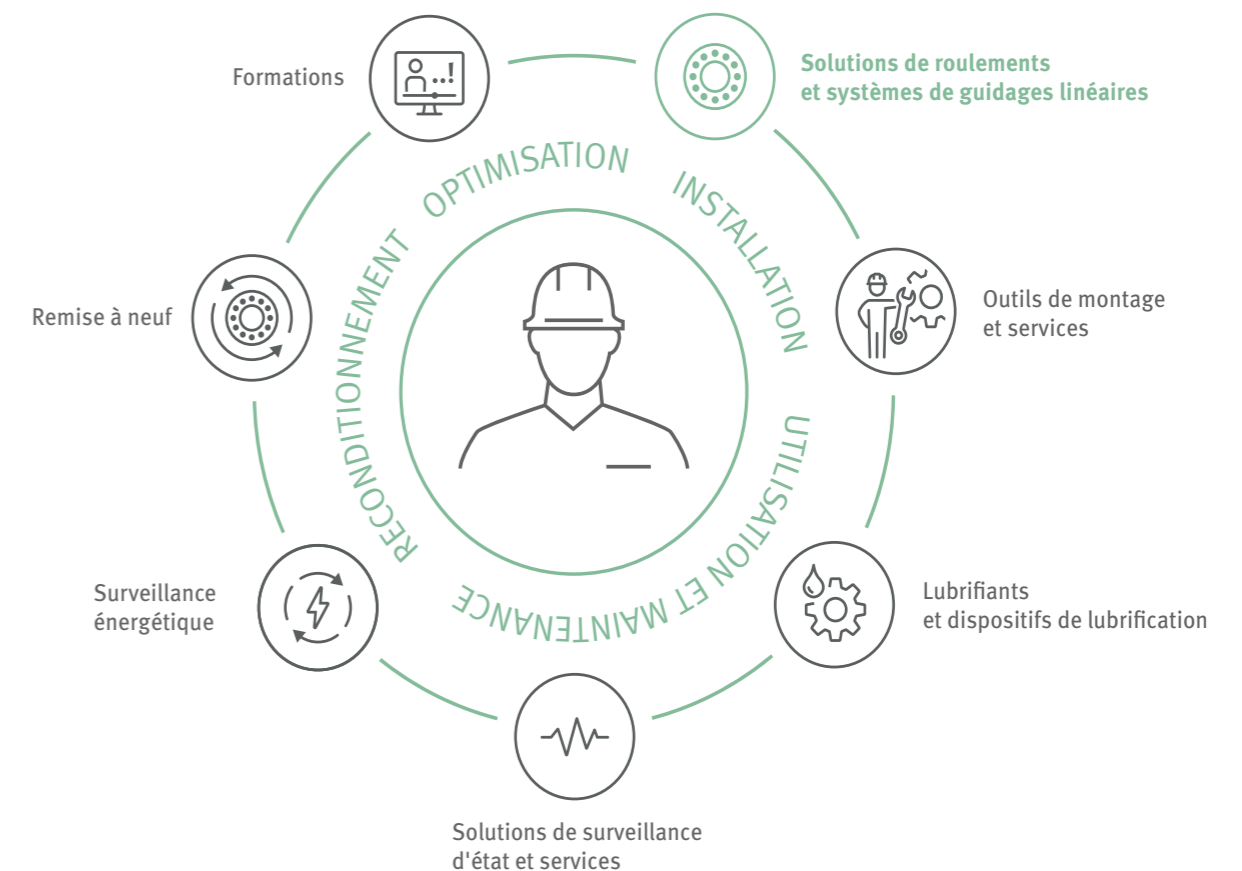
Formations

Solutions de roulements et systèmes de guidages linéaires

OPTIMISATION

INSTALLATION

RECONDITIONNEMENT

UTILISATION ET MAINTENANCE

Remise à neuf

Outils de montage et services

Surveillance énergétique

Lubrifiants et dispositifs de lubrification

Solutions de surveillance d'état et services